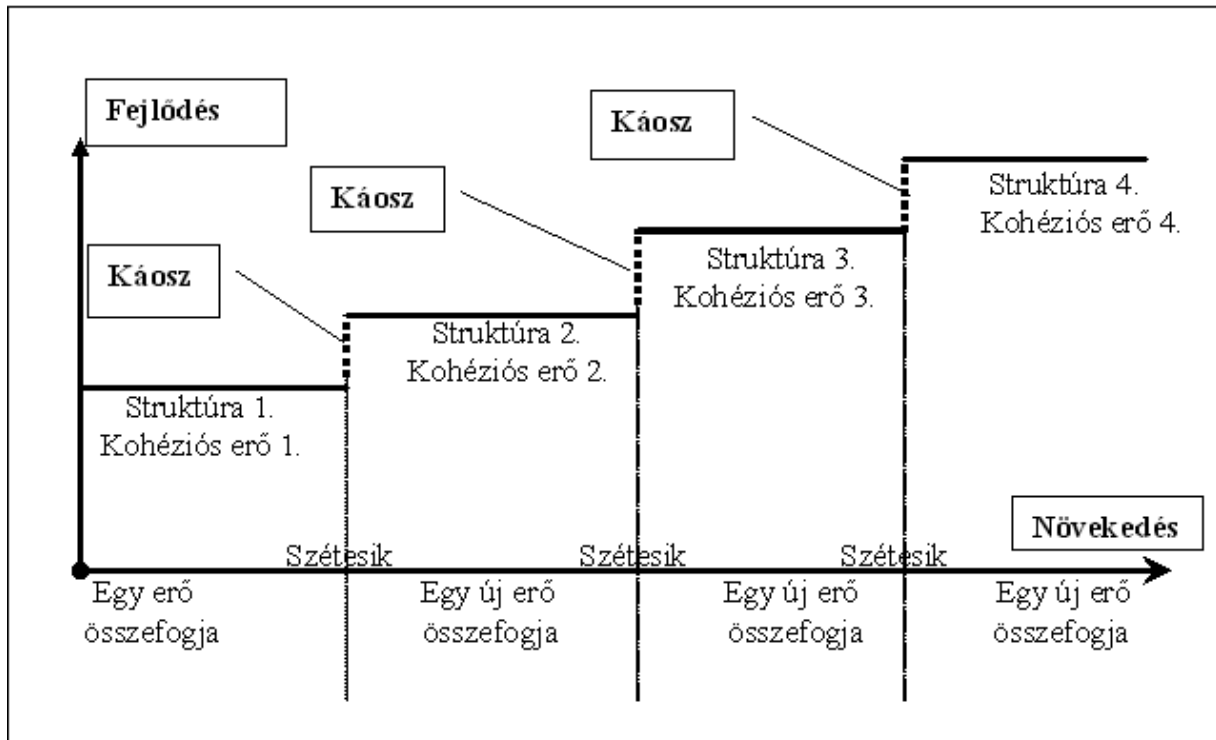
Fejlődés

Káosz

Káosz

Káosz

Struktúra 1.
Kohéziós erő 1.

Struktúra 2.
Kohéziós erő 2.

Struktúra 3.
Kohéziós erő 3.

Struktúra 4.
Kohéziós erő 4.

Növekedés

Szétesik

Szétesik

Szétesik

Egy erő összefogja

Egy új erő összefogja

Egy új erő összefogja

Egy új erő összefogja